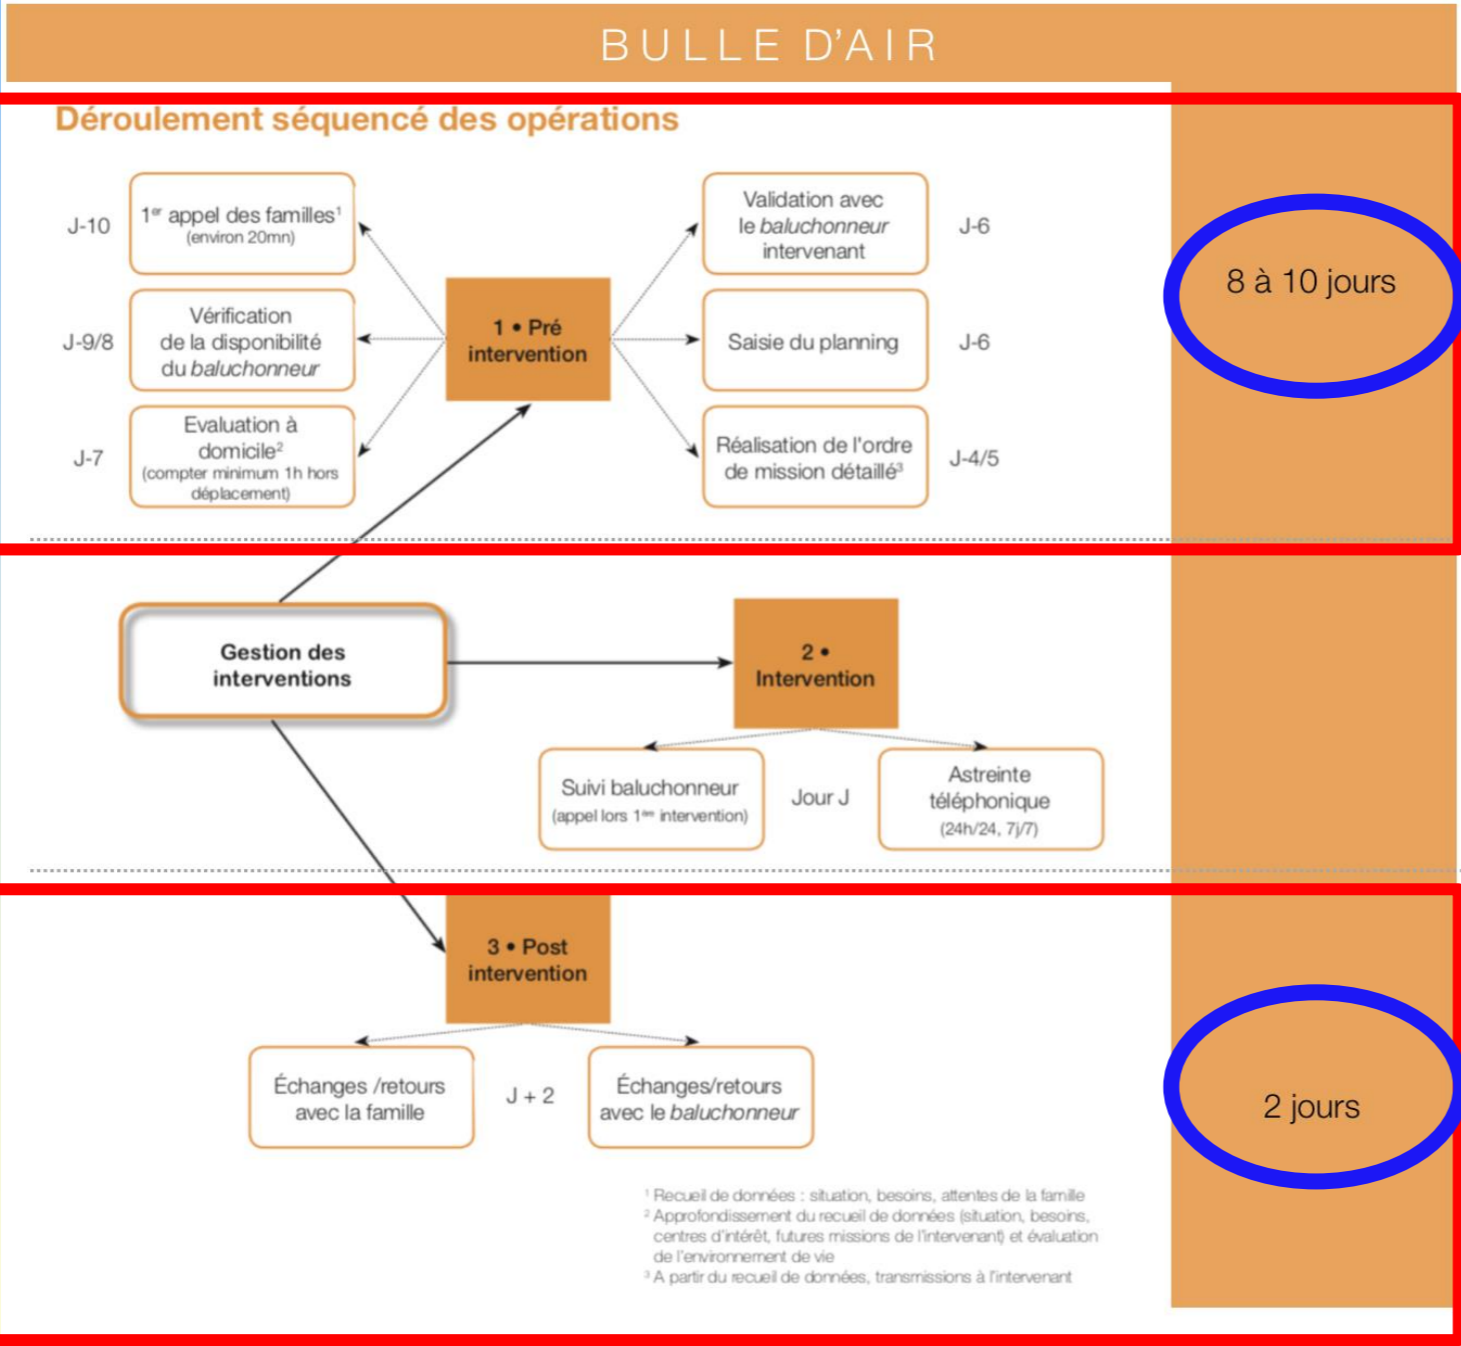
BULLE D'AIR

Déroulement séquencé des opérations

J-10 $1^{er}$ appel des familles$^1$ (environ 20mn)

J-9/8 Vérification de la disponibilité du *baluchonneur*

J-7 Evaluation à domicile$^2$ (compter minimum 1h hors déplacement)

1 • Pré intervention

Validation avec le *baluchonneur* intervenant J-6

Saisie du planning J-6

Réalisation de l'ordre de mission détaillé$^3$ J-4/5

8 à 10 jours

Gestion des interventions

2 • Intervention

Suivi baluchonneur (appel lors $1^{ère}$ intervention)

Jour J

Astreinte téléphonique (24h/24, 7j/7)

3 • Post intervention

Échanges /retours avec la famille

J + 2

Échanges/retours avec le *baluchonneur*

2 jours

$^1$ Recueil de données : situation, besoins, attentes de la famille
$^2$ Approfondissement du recueil de données (situation, besoins, centres d'intérêt, futures missions de l'intervenant) et évaluation de l'environnement de vie
$^3$ A partir du recueil de données, transmissions à l'intervenant